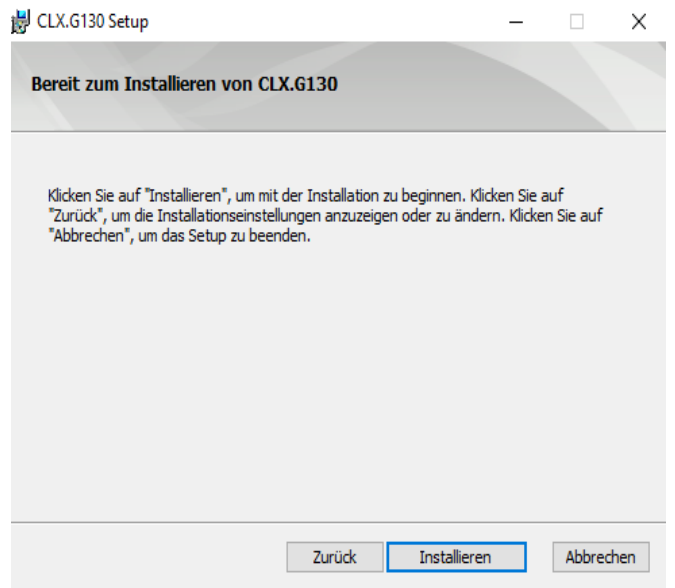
CLX.G130 Setup

Bereit zum Installieren von CLX.G130

Klicken Sie auf "Installieren", um mit der Installation zu beginnen. Klicken Sie auf "Zurück", um die Installationseinstellungen anzuzeigen oder zu ändern. Klicken Sie auf "Abbrechen", um das Setup zu beenden.

Zurück Installieren Abbrechen